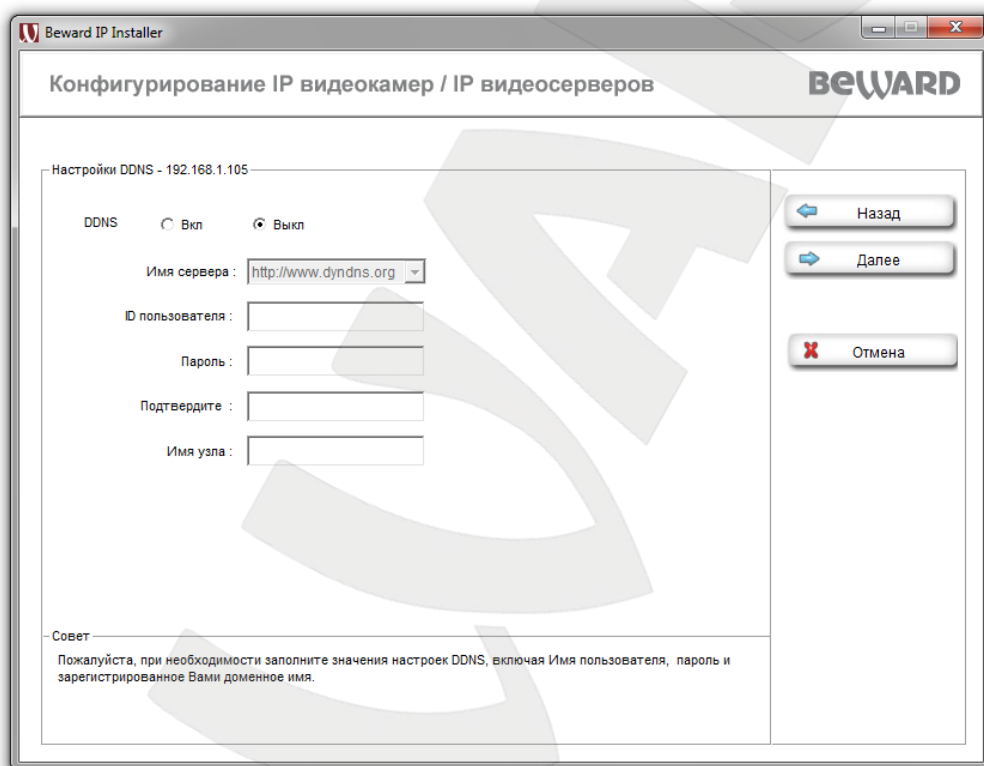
Beward IP Installer

Конфигурирование IP видеокамер / IP видеосерверов

BEWARD

Настройки DDNS - 192.168.1.105

DDNS Вкл Выкл

Имя сервера : http://www.dyndns.org

ID пользователя :

Пароль :

Подтвердите :

Имя узла :

Назад

Далее

Отмена

Совет

Пожалуйста, при необходимости заполните значения настроек DDNS, включая Имя пользователя, пароль и зарегистрированное Вами доменное имя.